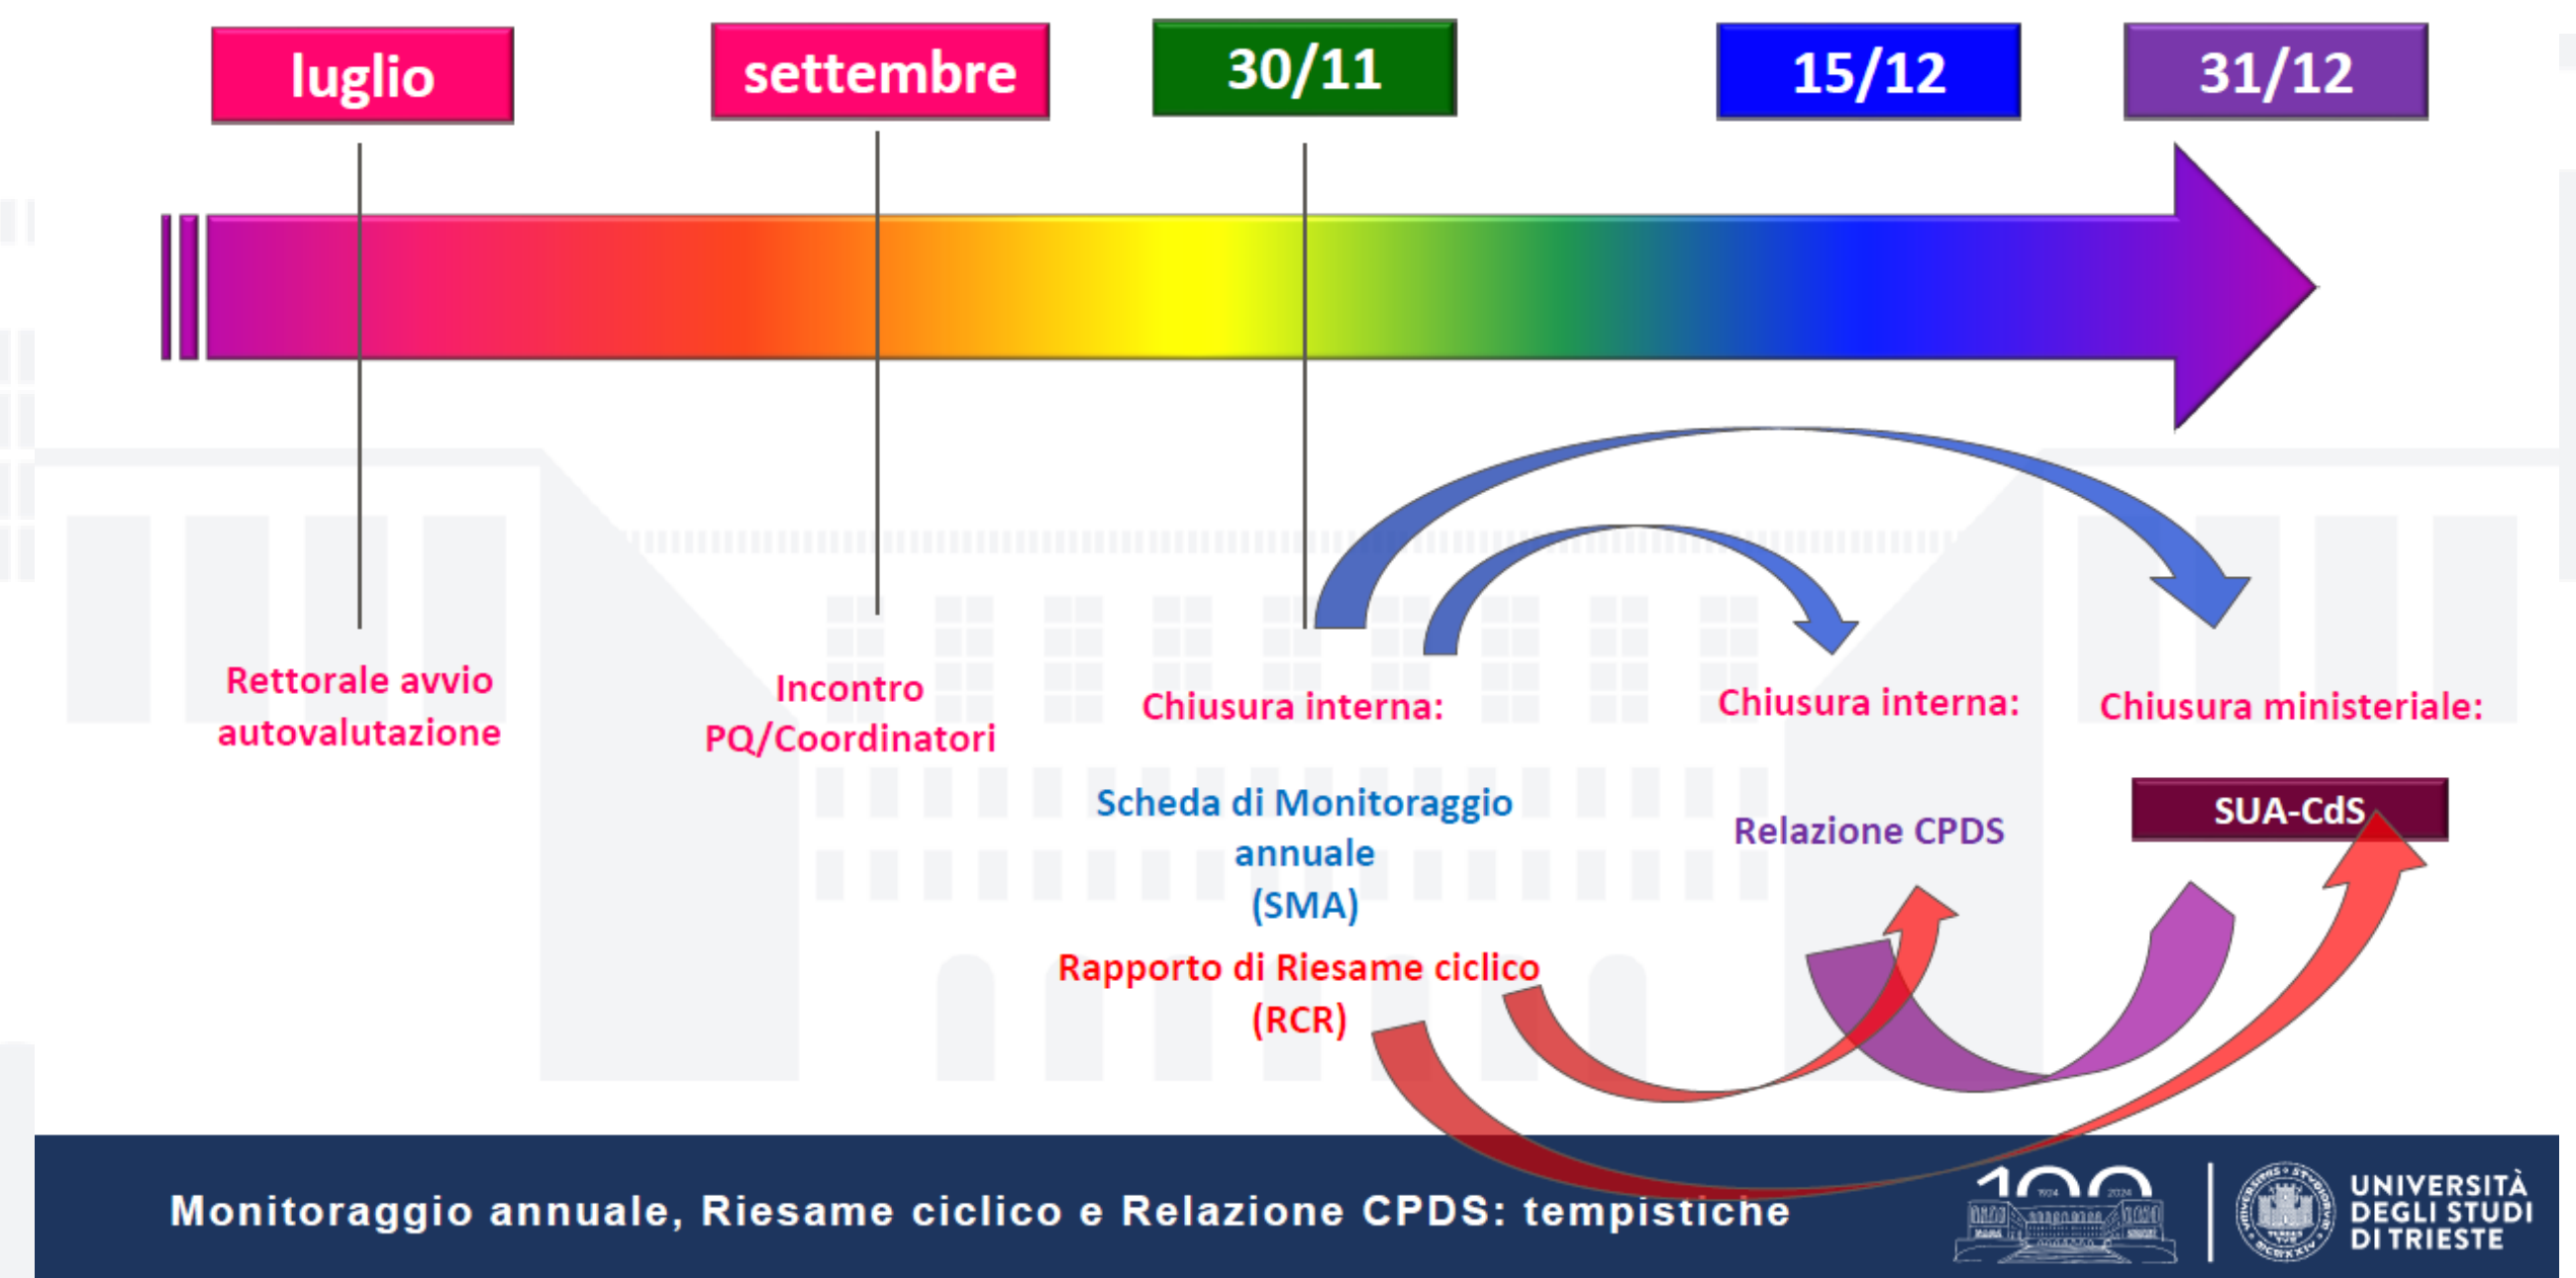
luglio

settembre

30/11

15/12

31/12

Rettorale avvio autovalutazione

Incontro PQ/Coordinatori

Chiusura interna:

Scheda di Monitoraggio annuale (SMA)

Rapporto di Riesame ciclico (RCR)

Chiusura interna:

Relazione CPDS

Chiusura ministeriale:

SUA-CdS

Monitoraggio annuale, Riesame ciclico e Relazione CPDS: tempistiche

100
1924 2024

UNIVERSITÀ DEGLI STUDI DI TRIESTE